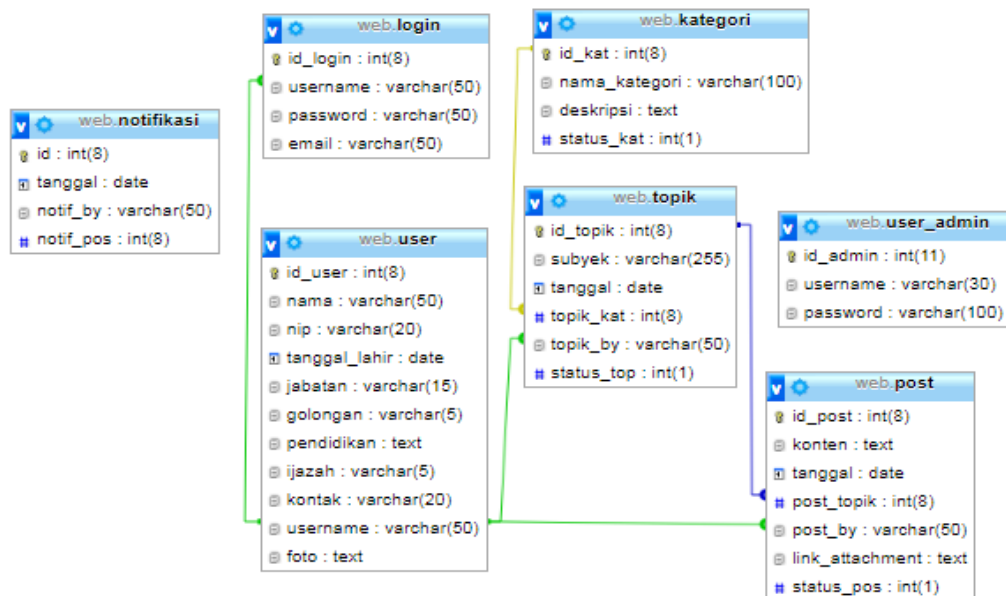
web.login
id_login : int(8)
username : varchar(50)
password : varchar(50)
email : varchar(50)

web.kategori
id_kat : int(8)
nama_kategori : varchar(100)
deskripsi : text
status_kat : int(1)

web.notifikasi
id : int(8)
tanggal : date
notif_by : varchar(50)
notif_pos : int(8)

web.user
id_user : int(8)
nama : varchar(50)
nip : varchar(20)
tanggal_lahir : date
jabatan : varchar(15)
golongan : varchar(5)
pendidikan : text
ijazah : varchar(5)
kontak : varchar(20)
username : varchar(50)
foto : text

web.topik
id_topik : int(8)
subyek : varchar(255)
tanggal : date
topik_kat : int(8)
topik_by : varchar(50)
status_top : int(1)

web.user_admin
id_admin : int(11)
username : varchar(30)
password : varchar(100)

web.post
id_post : int(8)
konten : text
tanggal : date
post_topik : int(8)
post_by : varchar(50)
link_attachment : text
status_pos : int(1)